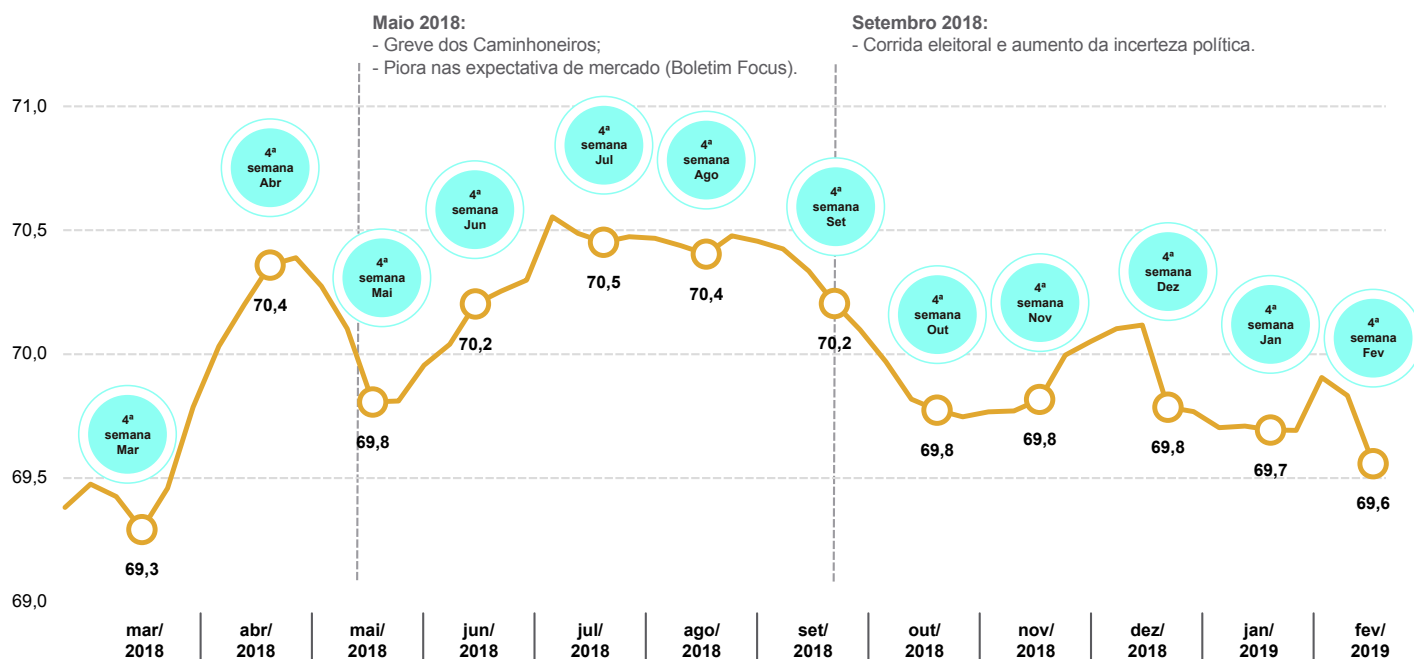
Maio 2018:
- Greve dos Caminhoneiros;
- Piora nas expectativa de mercado (Boletim Focus).

Setembro 2018:
- Corrida eleitoral e aumento da incerteza política.

71,0
70,5
70,0
69,5
69,0

4ª semana Mar
69,3
4ª semana Abr
70,4
4ª semana Mai
69,8
4ª semana Jun
70,2
4ª semana Jul
70,5
4ª semana Ago
70,4
4ª semana Set
70,2
4ª semana Out
69,8
4ª semana Nov
69,8
4ª semana Dez
69,8
4ª semana Jan
69,7
4ª semana Fev
69,6

mar/ 2018
abr/ 2018
mai/ 2018
jun/ 2018
jul/ 2018
ago/ 2018
set/ 2018
out/ 2018
nov/ 2018
dez/ 2018
jan/ 2019
fev/ 2019